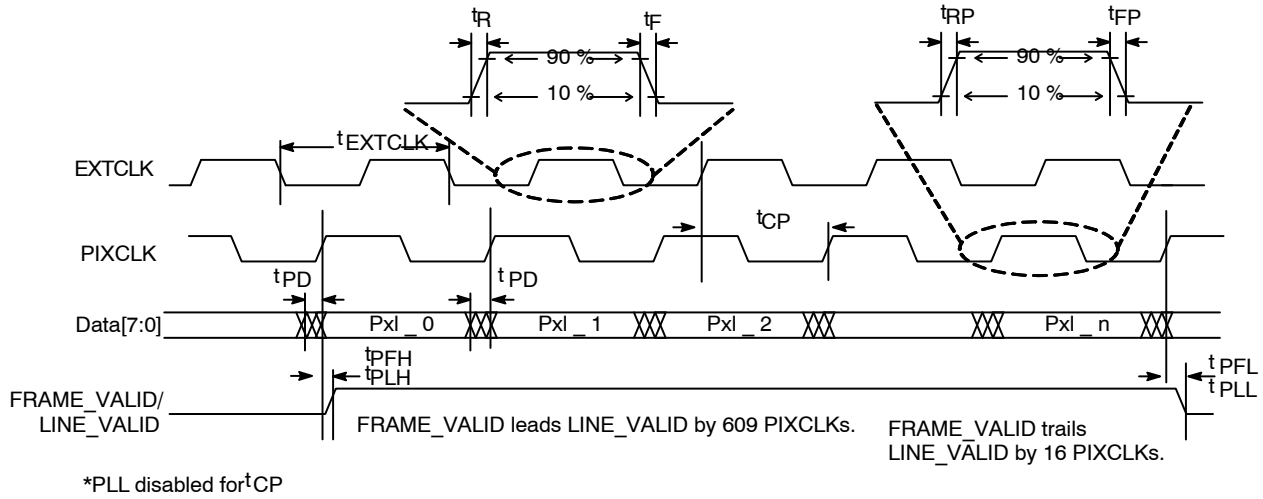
$t_R$

$t_F$

90 %

10 %

$t_{RP}$

$t_{FP}$

90 %

10 %

$t_{EXTCLK}$

EXTCLK

$t_{CP}$

PIXCLK

$t_{PD}$

$t_{PD}$

Data[7:0]

Pxl _ 0

Pxl _ 1

Pxl _ 2

Pxl _ n

$t_{PFH}$

$t_{PLH}$

$t_{PFL}$

$t_{PLL}$

FRAME_VALID/ LINE_VALID

FRAME_VALID leads LINE_VALID by 609 PIXCLKs.

FRAME_VALID trails LINE_VALID by 16 PIXCLKs.

*PLL disabled for $t_{CP}$